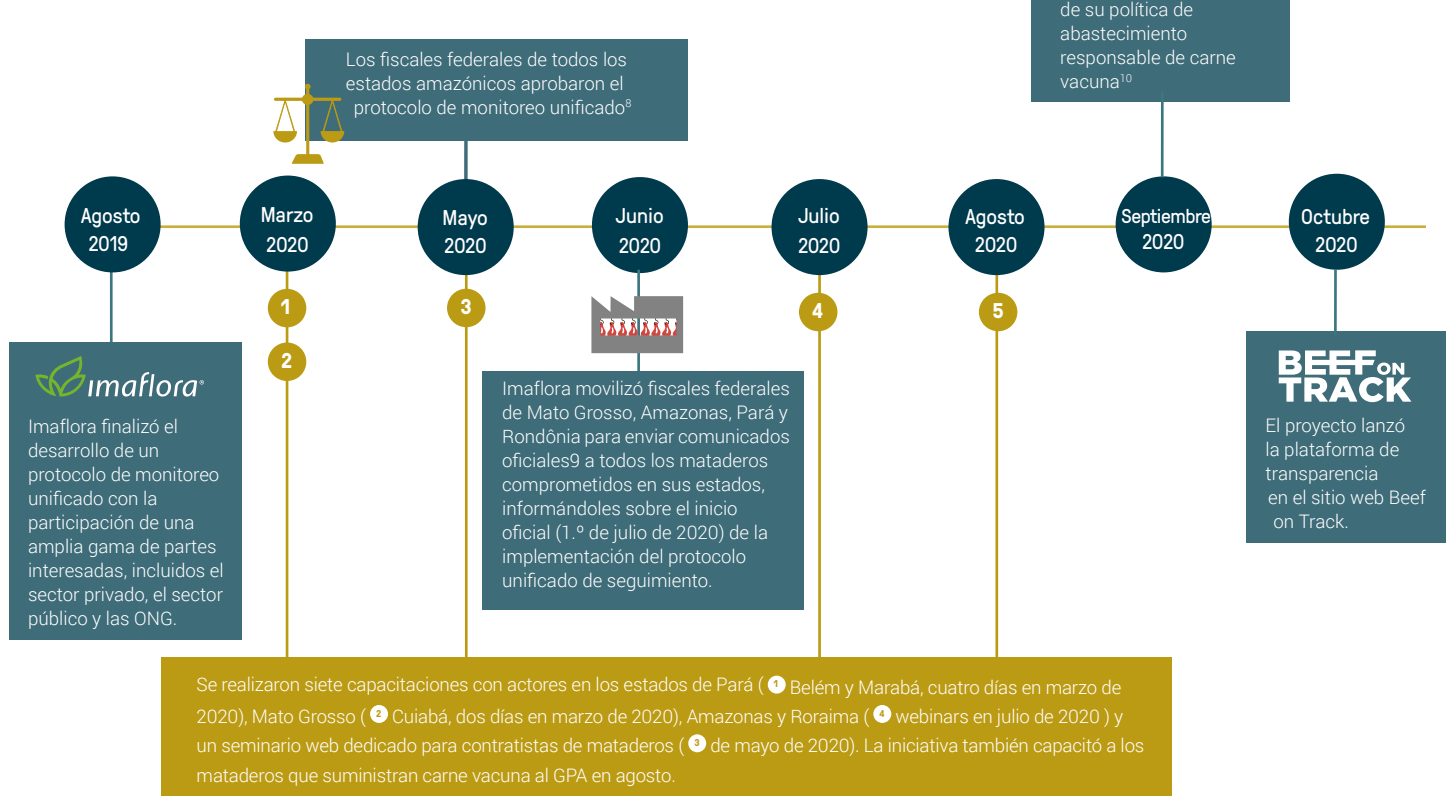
de su política de abastecimiento responsable de carne vacuna$^{10}$

Los fiscales federales de todos los estados amazónicos aprobaron el protocolo de monitoreo unificado$^{8}$

Agosto 2019

Marzo 2020

Mayo 2020

Junio 2020

Julio 2020

Agosto 2020

Septiembre 2020

Octubre 2020

1

2

3

4

5

imaflora®

Imaflora finalizó el desarrollo de un protocolo de monitoreo unificado con la participación de una amplia gama de partes interesadas, incluidos el sector privado, el sector público y las ONG.

Imaflora movilizó fiscales federales de Mato Grosso, Amazonas, Pará y Rondônia para enviar comunicados oficiales9 a todos los mataderos comprometidos en sus estados, informándoles sobre el inicio oficial (1.º de julio de 2020) de la implementación del protocolo unificado de seguimiento.

BEEF ON TRACK

El proyecto lanzó la plataforma de transparencia en el sitio web Beef on Track.

Se realizaron siete capacitaciones con actores en los estados de Pará ( 1 Belém y Marabá, cuatro días en marzo de 2020), Mato Grosso ( 2 Cuiabá, dos días en marzo de 2020), Amazonas y Roraima ( 4 webinars en julio de 2020 ) y un seminario web dedicado para contratistas de mataderos ( 3 de mayo de 2020). La iniciativa también capacitó a los mataderos que suministran carne vacuna al GPA en agosto.